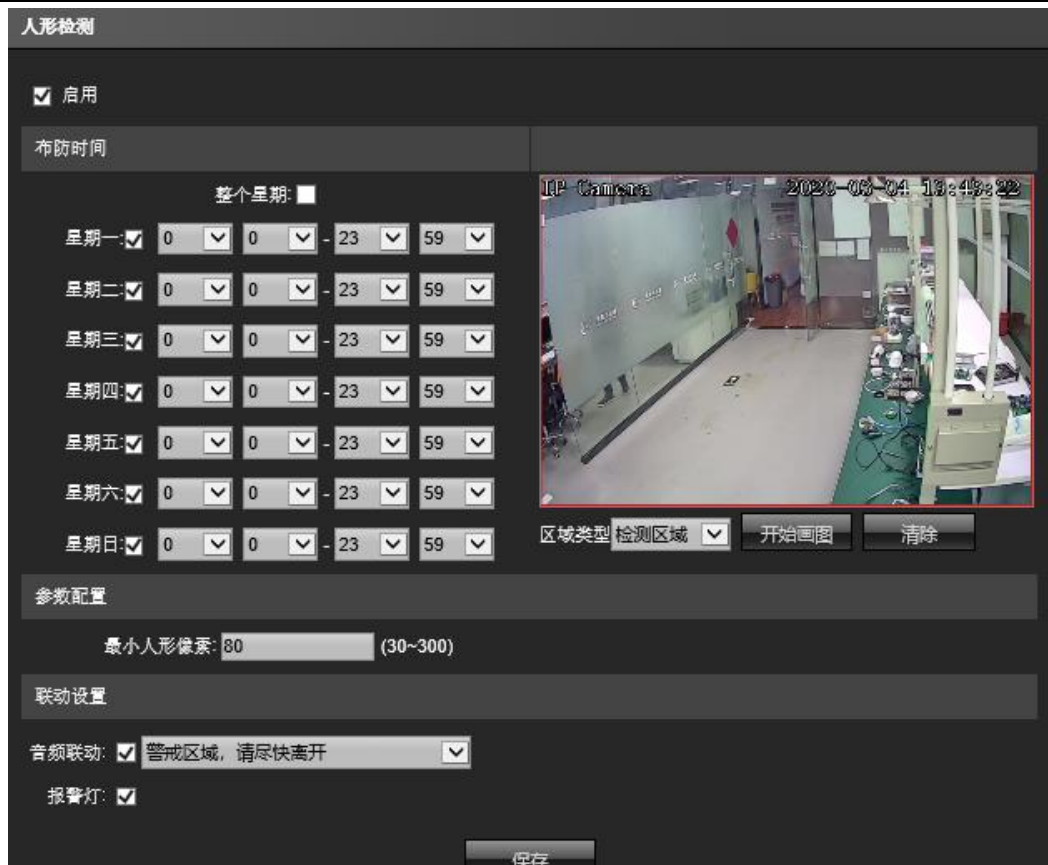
人形检测

启用

布防时间

整个星期:

星期一: 0 0 - 23 59

星期二: 0 0 - 23 59

星期三: 0 0 - 23 59

星期四: 0 0 - 23 59

星期五: 0 0 - 23 59

星期六: 0 0 - 23 59

星期日: 0 0 - 23 59

IP Camera 2020-03-04 18:48:22

区域类型 检测区域 开始画图 清除

参数配置

最小人形像素: 80 (30~300)

联动设置

音频联动: 警戒区域，请尽快离开

报警灯:

保存